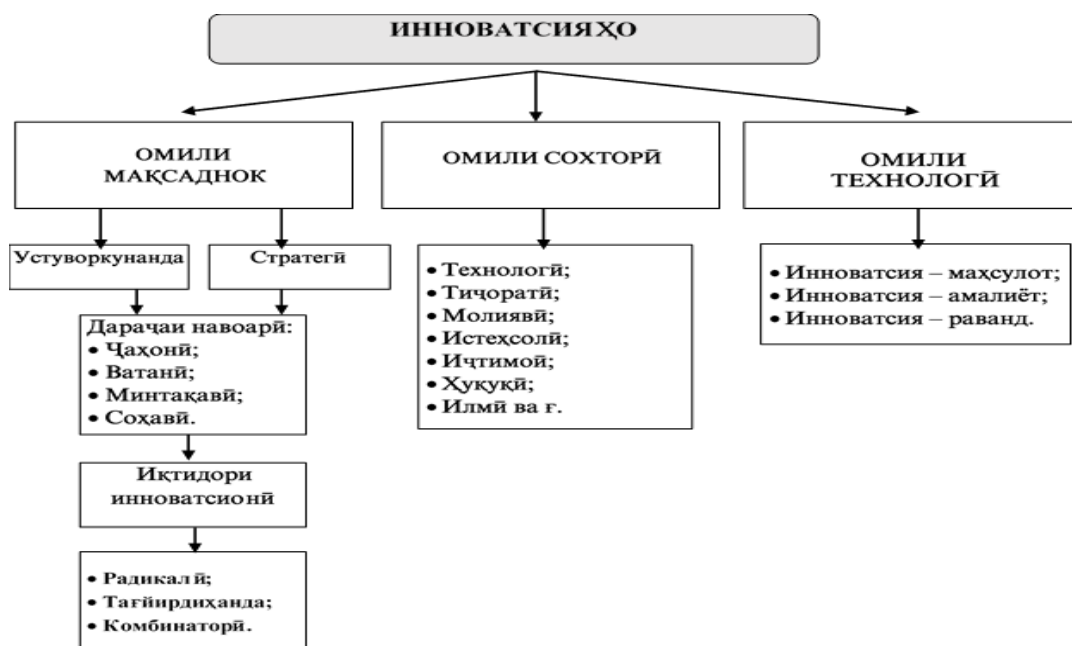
ИННОВАТСИЯҲО

ОМИЛИ МАҚСАДНОК

Устуворкунанда

Стратегӣ

Дарачаи навоарӣ:
• Ҷаҳонӣ;
• Ватанӣ;
• Минтақавӣ;
• Соҳавӣ.

Иқтидори инноватсионӣ

• Радикалӣ;
• Тағйирдиҳанда;
• Комбинаторӣ.

ОМИЛИ СОХТОРӢ

• Технологӣ;
• Тиҷоратӣ;
• Молиявӣ;
• Истеҳсолӣ;
• Иҷтимоӣ;
• Ҳуқуқӣ;
• Илмӣ ва ғ.

ОМИЛИ ТЕХНОЛОГӢ

• Инноватсия – маҳсулот;
• Инноватсия – амалиёт;
• Инноватсия – раванд.